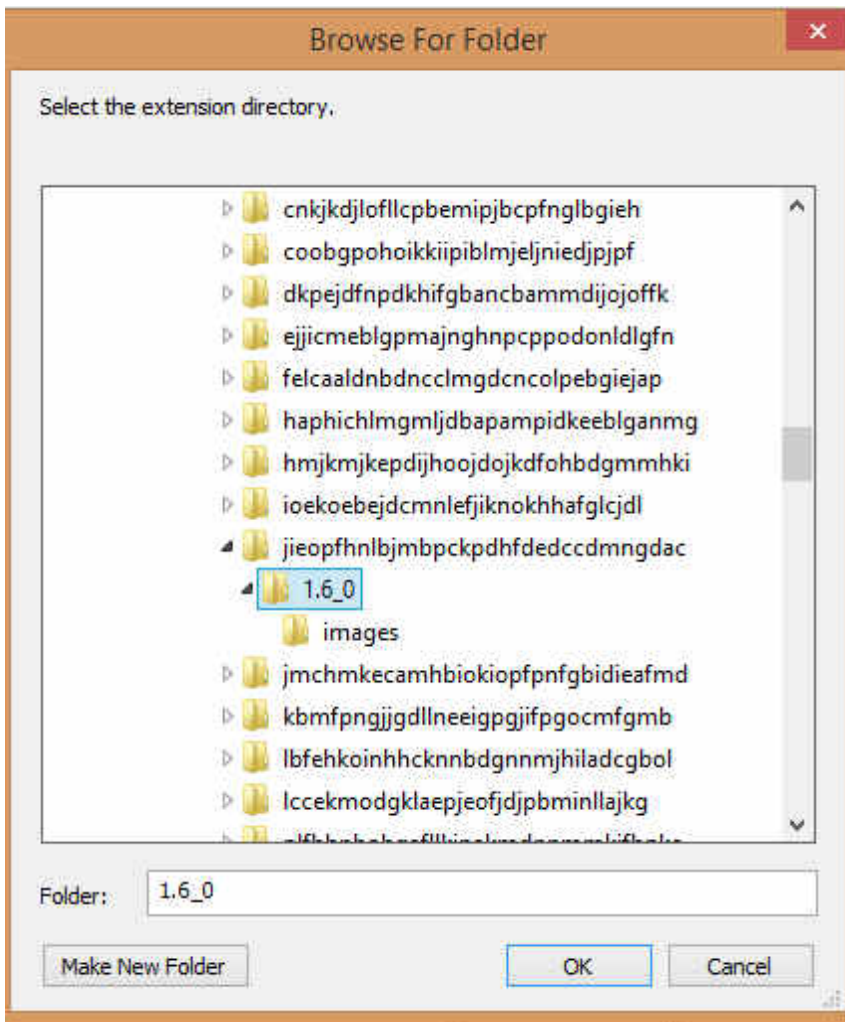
Browse For Folder

Select the extension directory.

cnkjkdjlofllcpbemipjbcpfnglbgieh
coobgpohoikkiipiblmjeljniedjpjpf
dkpejdfnpdkhifgbancbammdijojoffk
ejjicmeblgpmajnghnpcppodonldlgfn
felcaaldnbdncclmgdcncolpebgiejap
haphichlmgmljdbapampidkeeblganmg
hmjkmjkepdijhoojdojkdfohbdgmmhki
ioekoebejdcmnlefjiknokhhafglcjdl
jieopfhnlbjmbpckpdhfdedccdmngdac
1.6_0
images
jmchmkecamhbiokiopfpnfgbidieafmd
kbmfpngjjgdllneeigpgjifpgocmfgmb
lbfehkoinhhcknnbdgnnmjhiladcgbol
lccekmodgklaepjeofjdjpbminllajkg
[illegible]

Folder: 1.6_0

Make New Folder
OK
Cancel